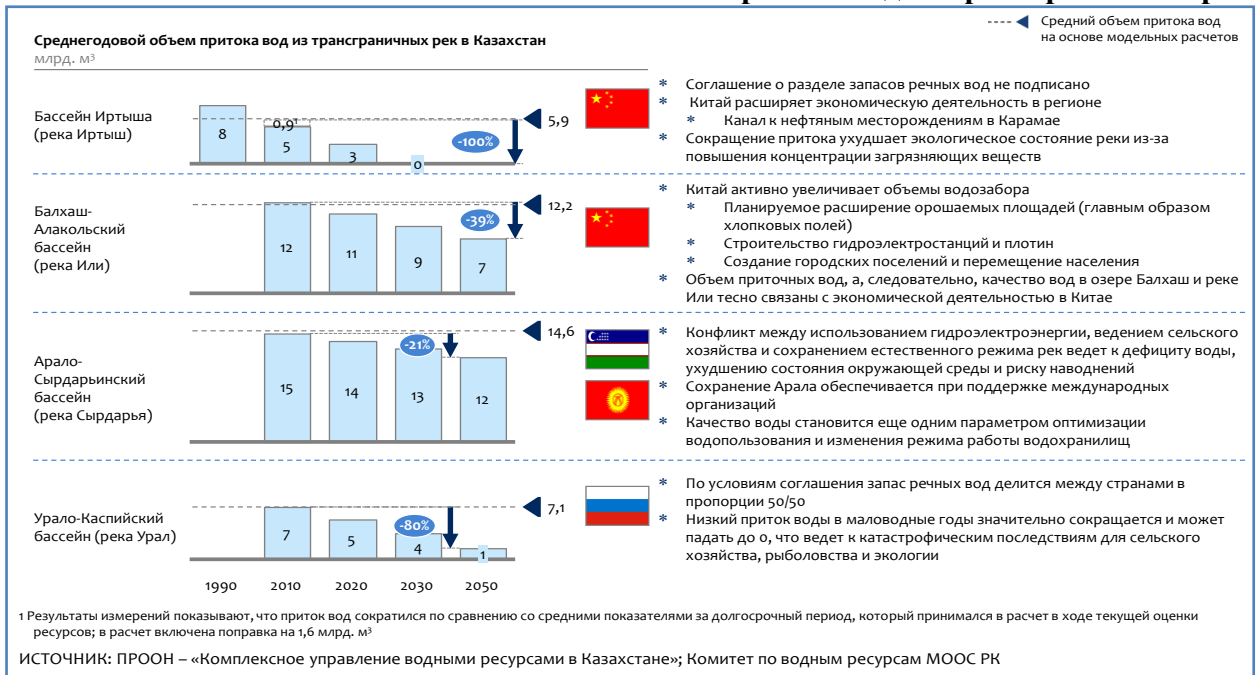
Средний объем притока вод на основе модельных расчетов

Среднегодовой объем притока вод из трансграничных рек в Казахстан
млрд. м³

Бассейн Иртыша (река Иртыш)
8
0,9¹
5
3
0
-100%
5,9

* Соглашение о разделе запасов речных вод не подписано
* Китай расширяет экономическую деятельность в регионе
* Канал к нефтяным месторождениям в Карамае
* Сокращение притока ухудшает экологическое состояние реки из-за повышения концентрации загрязняющих веществ

Балхаш-Алакольский бассейн (река Или)
12
11
9
7
-39%
12,2

* Китай активно увеличивает объемы водозабора
* Планируемое расширение орошаемых площадей (главным образом хлопковых полей)
* Строительство гидроэлектростанций и плотин
* Создание городских поселений и перемещение населения
* Объем приточных вод, а, следовательно, качество вод в озере Балхаш и реке Или тесно связаны с экономической деятельностью в Китае

Арало-Сырдарьинский бассейн (река Сырдарья)
15
14
13
12
-21%
14,6

* Конфликт между использованием гидроэлектроэнергии, ведением сельского хозяйства и сохранением естественного режима рек ведет к дефициту воды, ухудшению состояния окружающей среды и риску наводнений
* Сохранение Арала обеспечивается при поддержке международных организаций
* Качество воды становится еще одним параметром оптимизации водопользования и изменения режима работы водохранилищ

Урало-Каспийский бассейн (река Урал)
7
5
4
1
-80%
7,1

* По условиям соглашения запас речных вод делится между странами в пропорции 50/50
* Низкий приток воды в маловодные годы значительно сокращается и может падать до 0, что ведет к катастрофическим последствиям для сельского хозяйства, рыболовства и экологии

1990 2010 2020 2030 2050

1 Результаты измерений показывают, что приток вод сократился по сравнению со средними показателями за долгосрочный период, который принимался в расчет в ходе текущей оценки ресурсов; в расчет включена поправка на 1,6 млрд. м³

ИСТОЧНИК: ПРООН – «Комплексное управление водными ресурсами в Казахстане»; Комитет по водным ресурсам МООС РК